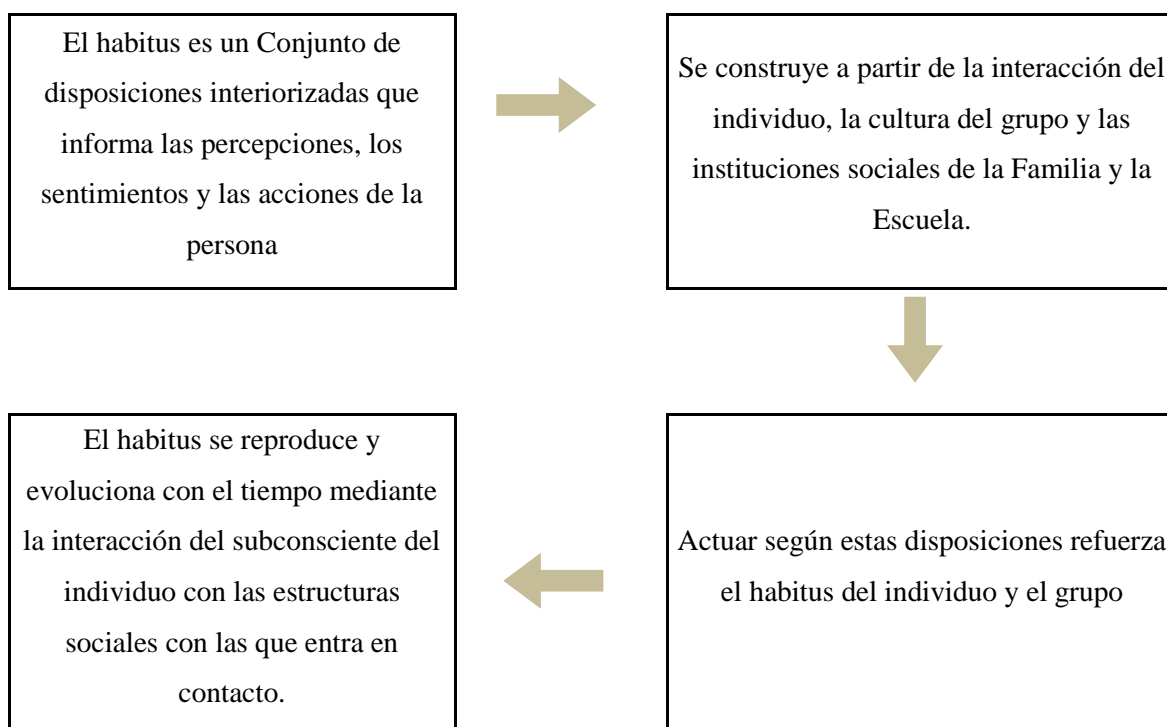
El habitus es un Conjunto de disposiciones interiorizadas que informa las percepciones, los sentimientos y las acciones de la persona

Se construye a partir de la interacción del individuo, la cultura del grupo y las instituciones sociales de la Familia y la Escuela.

Actuar según estas disposiciones refuerza el habitus del individuo y el grupo

El habitus se reproduce y evoluciona con el tiempo mediante la interacción del subconsciente del individuo con las estructuras sociales con las que entra en contacto.